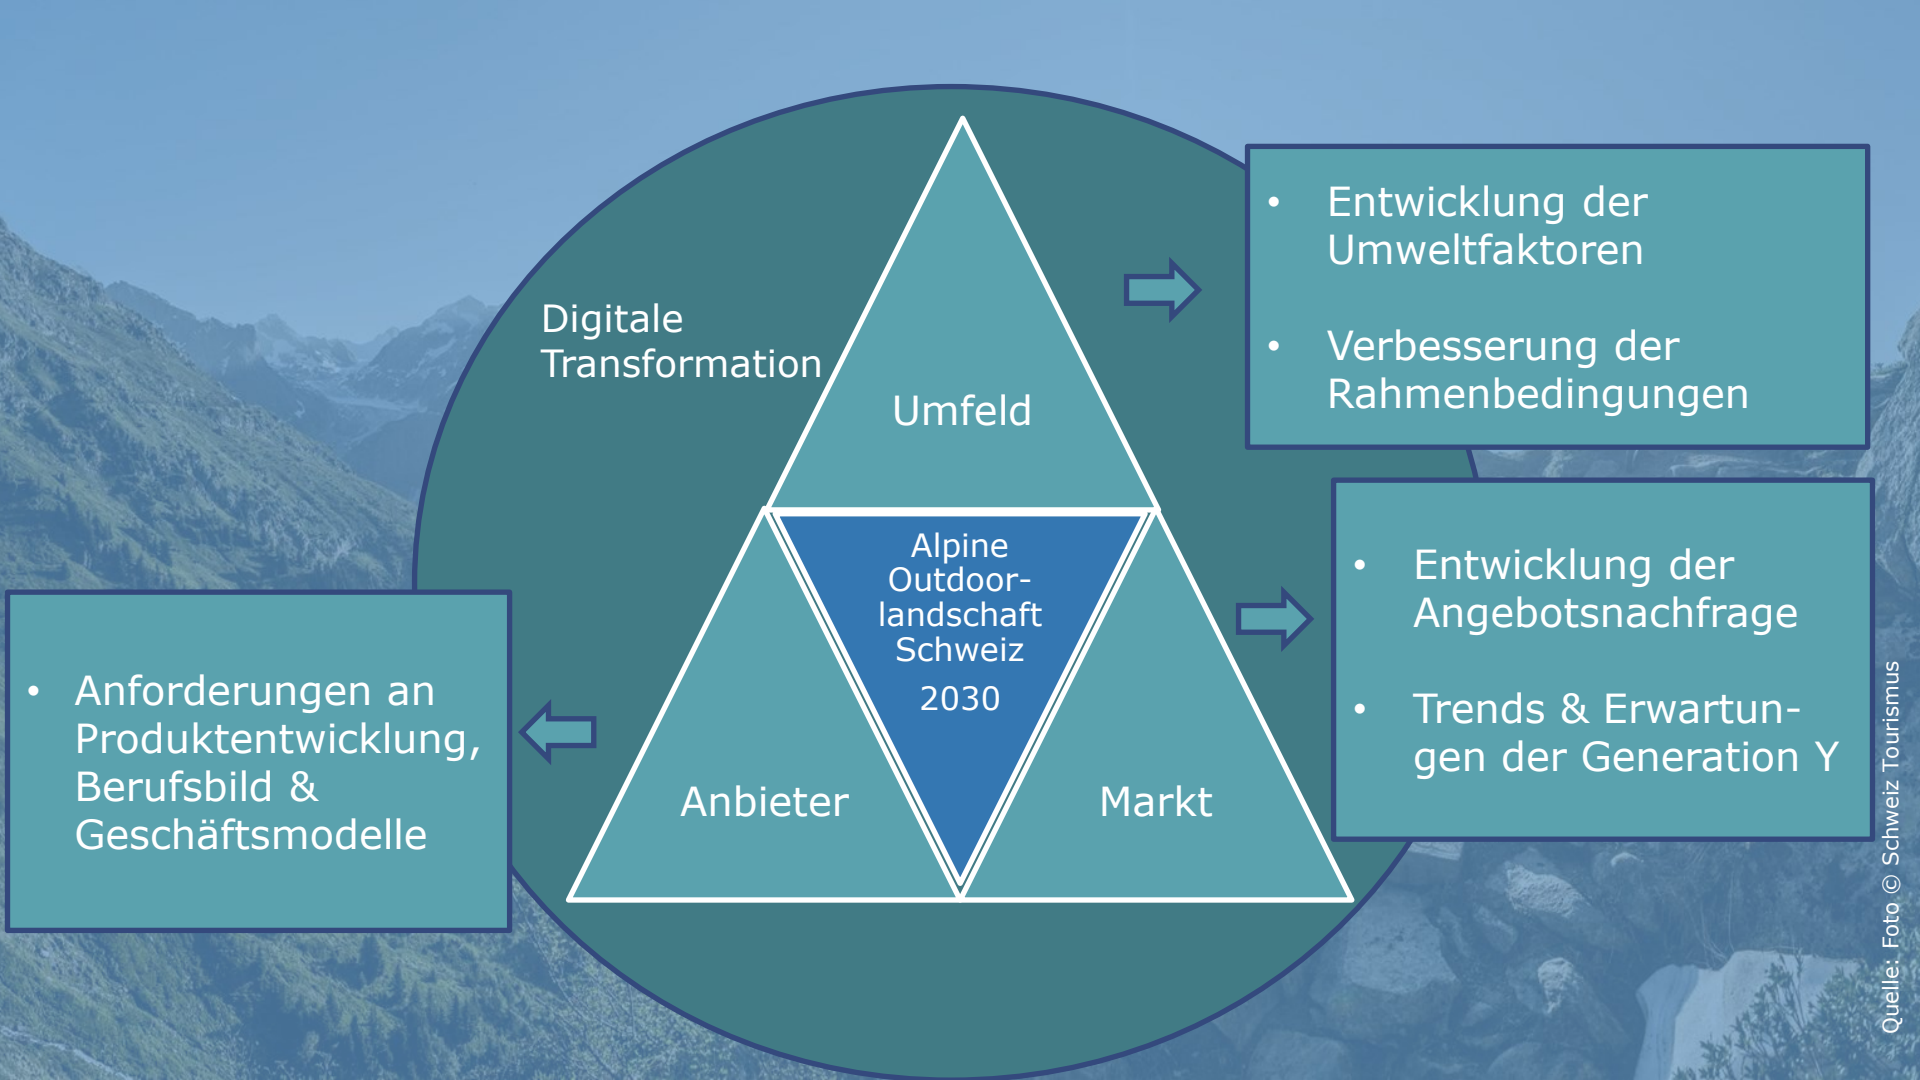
Digitale Transformation

Umfeld

Alpine Outdoorlandschaft Schweiz 2030

Anbieter

Markt

• Entwicklung der Umweltfaktoren

• Verbesserung der Rahmenbedingungen

• Entwicklung der Angebotsnachfrage

• Trends & Erwartungen der Generation Y

• Anforderungen an Produktentwicklung, Berufsbild & Geschäftsmodelle

Quelle: Foto © Schweiz Tourismus